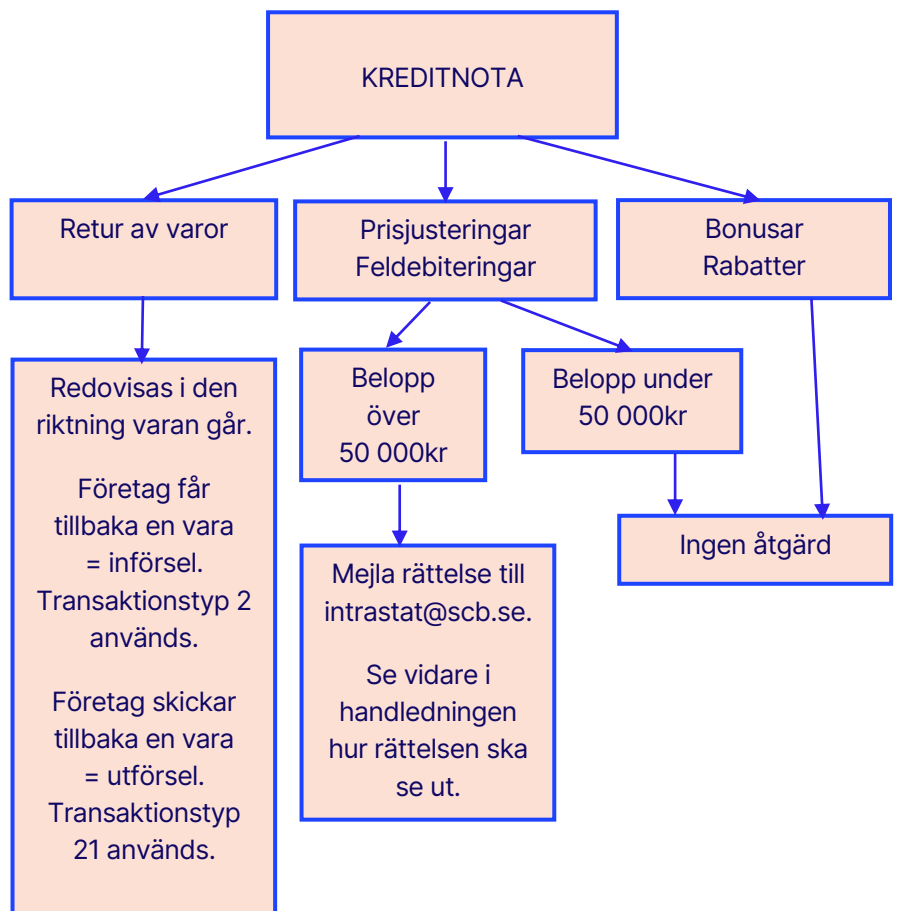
KREDITNOTA

Retur av varor

Prisjusteringar
Feldebiteringar

Bonusar
Rabatter

Redovisas i den riktning varan går.

Företag får tillbaka en vara = införsel. Transaktionstyp 2 används.

Företag skickar tillbaka en vara = utförsel. Transaktionstyp 21 används.

Belopp över 50 000kr

Belopp under 50 000kr

Mejla rättelse till intrastat@scb.se.

Se vidare i handledningen hur rättelsen ska se ut.

Ingen åtgärd